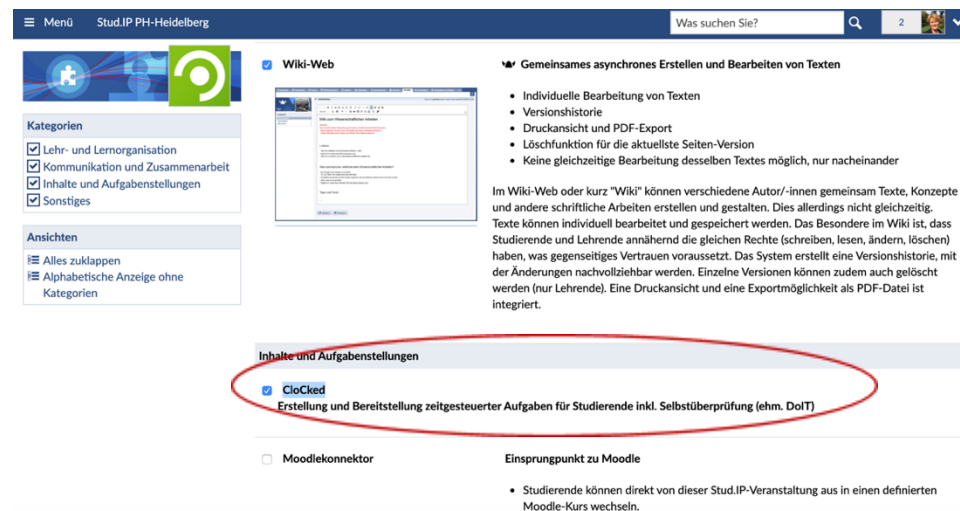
Menü Stud.IP PH-Heidelberg

Was suchen Sie?

2

Kategorien

Lehr- und Lernorganisation
Kommunikation und Zusammenarbeit
Inhalte und Aufgabenstellungen
Sonstiges

Ansichten

Alles zuklappen
Alphabetische Anzeige ohne Kategorien

Wiki-Web

Gemeinsames asynchrones Erstellen und Bearbeiten von Texten

- Individuelle Bearbeitung von Texten
- Versionshistorie
- Druckansicht und PDF-Export
- Löschfunktion für die aktuellste Seiten-Version
- Keine gleichzeitige Bearbeitung desselben Textes möglich, nur nacheinander

Im Wiki-Web oder kurz "Wiki" können verschiedene Autor/-innen gemeinsam Texte, Konzepte und andere schriftliche Arbeiten erstellen und gestalten. Dies allerdings nicht gleichzeitig. Texte können individuell bearbeitet und gespeichert werden. Das Besondere im Wiki ist, dass Studierende und Lehrende annähernd die gleichen Rechte (schreiben, lesen, ändern, löschen) haben, was gegenseitiges Vertrauen voraussetzt. Das System erstellt eine Versionshistorie, mit der Änderungen nachvollziehbar werden. Einzelne Versionen können zudem auch gelöscht werden (nur Lehrende). Eine Druckansicht und eine Exportmöglichkeit als PDF-Datei ist integriert.

Inhalte und Aufgabenstellungen

CloCked
Erstellung und Bereitstellung zeitgesteuerter Aufgaben für Studierende inkl. Selbstüberprüfung (ehm. DoIT)

Moodlekonnektor

Einsprungpunkt zu Moodle

- Studierende können direkt von dieser Stud.IP-Veranstaltung aus in einen definierten Moodle-Kurs wechseln.